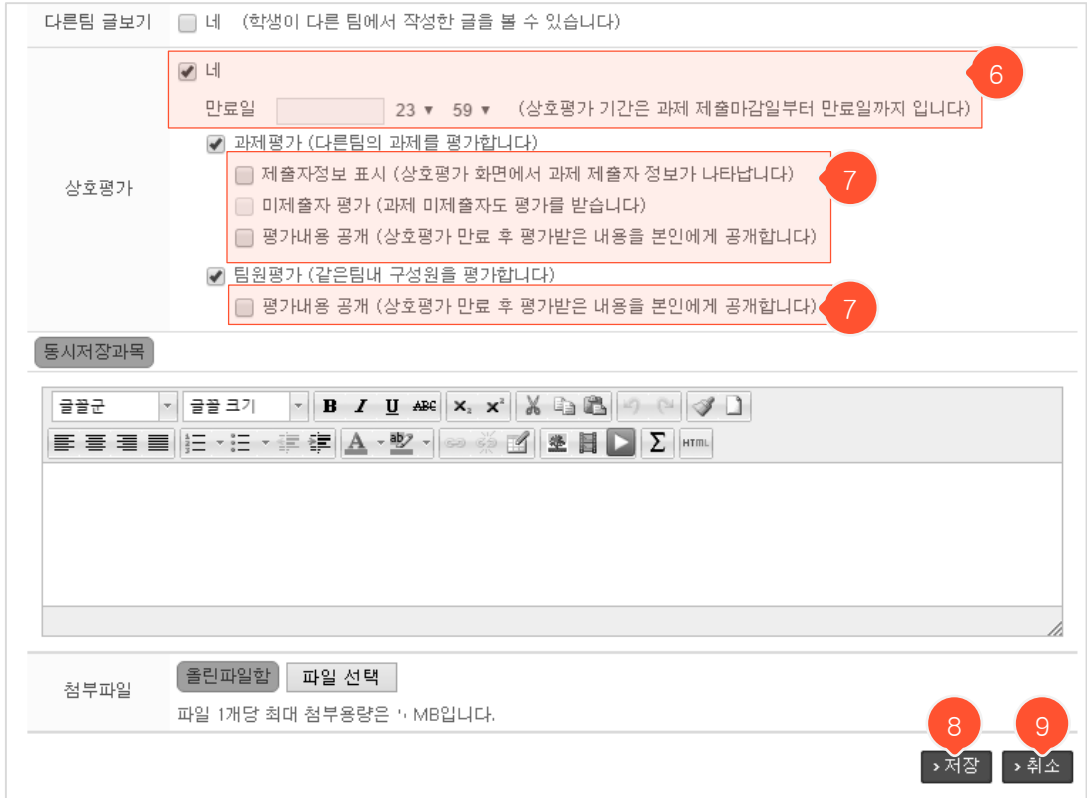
다른팀 글보기 네 (학생이 다른 팀에서 작성한 글을 볼 수 있습니다)

상호평가

네 6

만료일 23 ▾ 59 ▾ (상호평가 기간은 과제 제출마감일부터 만료일까지 입니다)

과제평가 (다른팀의 과제를 평가합니다)

제출자정보 표시 (상호평가 화면에서 과제 제출자 정보가 나타납니다) 7

미제출자 평가 (과제 미제출자도 평가를 받습니다)

평가내용 공개 (상호평가 만료 후 평가받은 내용을 본인에게 공개합니다)

팀원평가 (같은팀내 구성원을 평가합니다)

평가내용 공개 (상호평가 만료 후 평가받은 내용을 본인에게 공개합니다) 7

동시저장과목

글꼴군 글꼴 크기 B I U ABC HTML

첨부파일 올린파일함 파일 선택

파일 1개당 최대 첨부용량은 '' MB입니다.

8 9

› 저장 › 취소